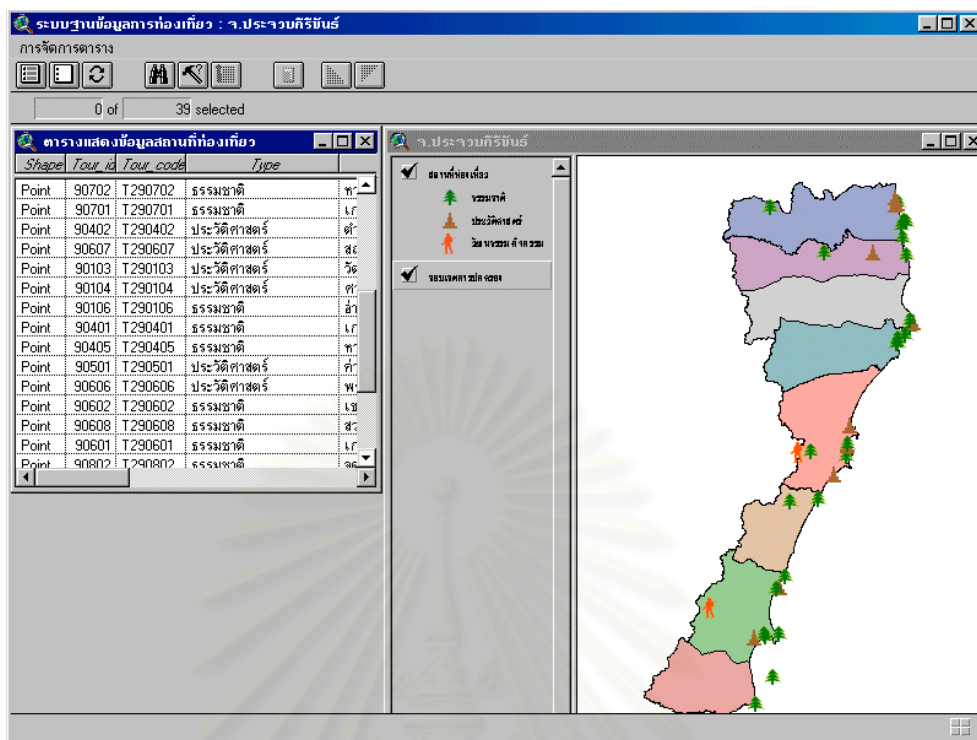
ระบบฐานข้อมูลการท่องเที่ยว : จ.ประจวบคีรีขันธ์

การจัดการตาราง

0 of 39 selected

ตารางแสดงข้อมูลสถานที่ท่องเที่ยว

| Shape | Tour_id | Tour_code | Type | |
|---|---|---|---|---|
| Point | 90702 | T290702 | ธรรมชาติ | ท |
| Point | 90701 | T290701 | ธรรมชาติ | เก |
| Point | 90402 | T290402 | ประวัติศาสตร์ | ตำ |
| Point | 90607 | T290607 | ประวัติศาสตร์ | สะ |
| Point | 90103 | T290103 | ประวัติศาสตร์ | วัด |
| Point | 90104 | T290104 | ประวัติศาสตร์ | ศา |
| Point | 90106 | T290106 | ธรรมชาติ | อ่า |
| Point | 90401 | T290401 | ธรรมชาติ | เก |
| Point | 90405 | T290405 | ธรรมชาติ | ท |
| Point | 90501 | T290501 | ประวัติศาสตร์ | ค่า |
| Point | 90606 | T290606 | ประวัติศาสตร์ | พ |
| Point | 90602 | T290602 | ธรรมชาติ | เข |
| Point | 90608 | T290608 | ธรรมชาติ | สว |
| Point | 90601 | T290601 | ธรรมชาติ | เก |
| Point | 90802 | T290802 | ธรรมชาติ | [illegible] |

จ.ประจวบคีรีขันธ์

สถานที่ท่องเที่ยว
ธรรมชาติ
ประวัติศาสตร์
วัฒนธรรม ศิลปะ
ขอบเขตการปกครอง